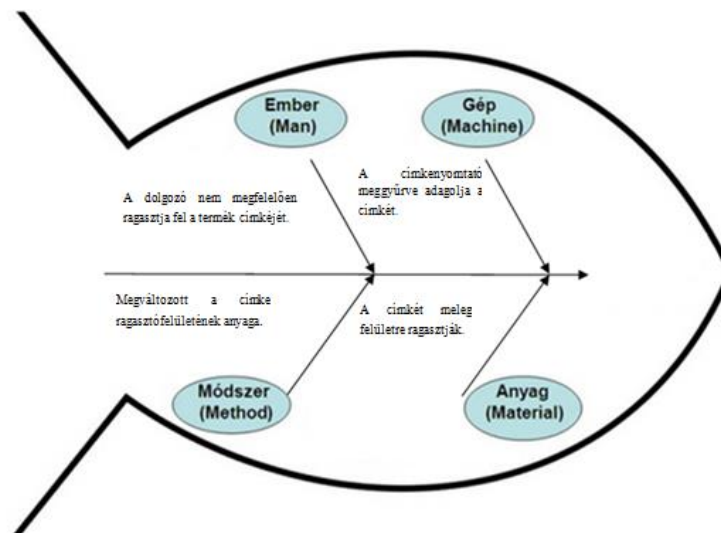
Ember
(Man)

Gép
(Machine)

A dolgozó nem megfelelően ragasztja fel a termék címkéjét.

A címkenyomtató meggyűrve adagolja a címkét.

Megváltozott a címke ragasztófelületének anyaga.

A címkét meleg felületre ragasztják.

Módszer
(Method)

Anyag
(Material)